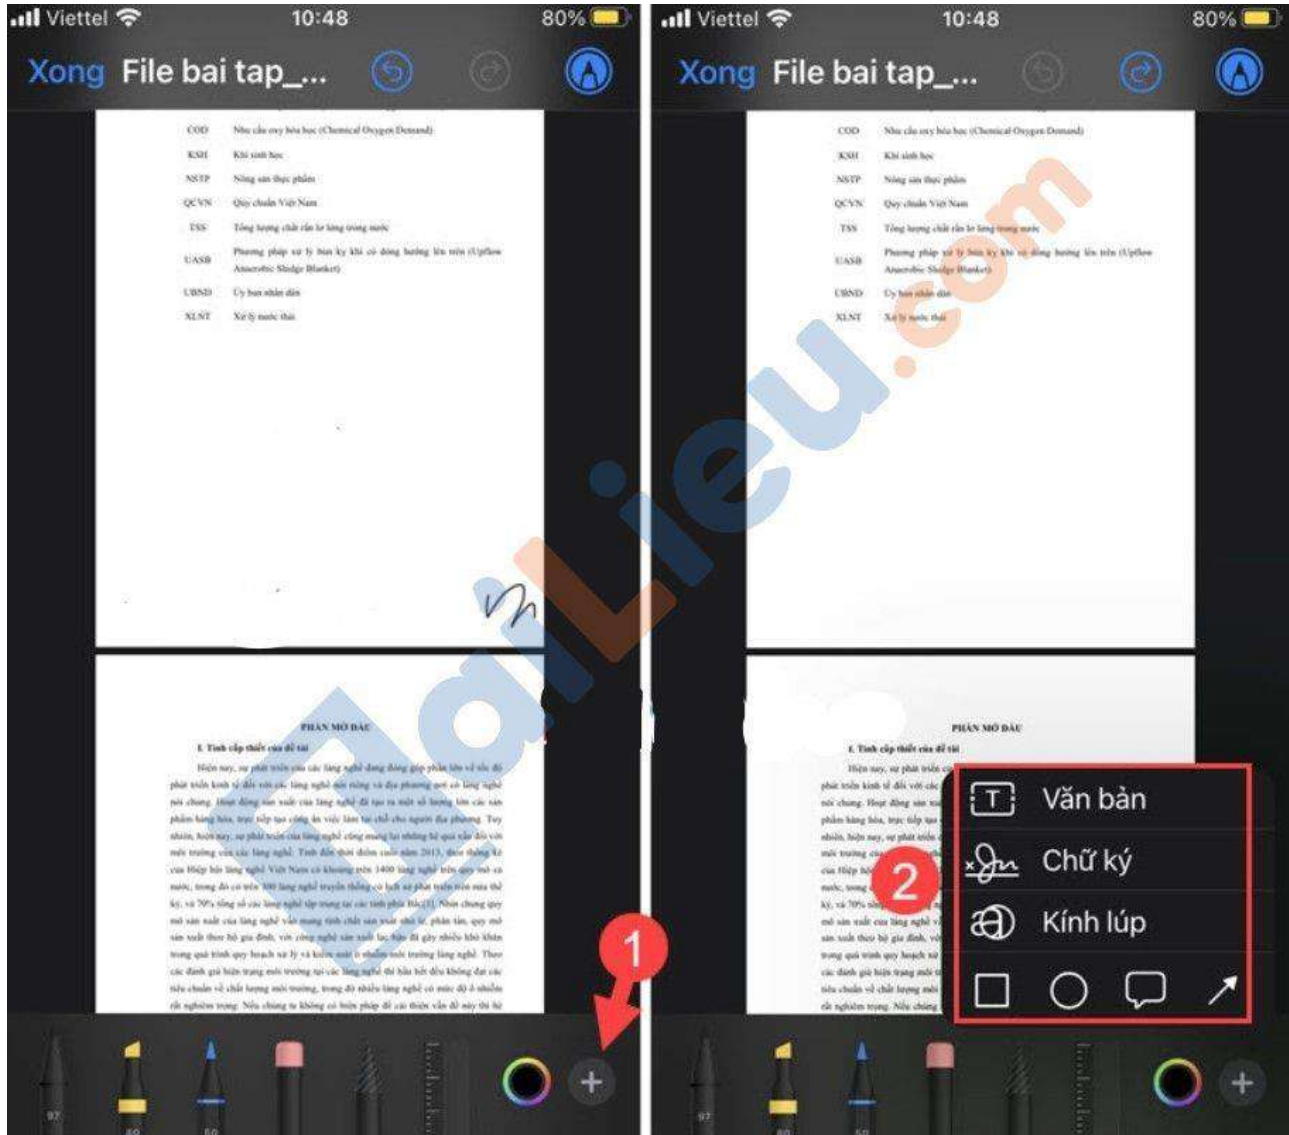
Viettel 10:48 80%

Xong File bai tap_...

COD Nhu cầu oxy hóa học (Chemical Oxygen Demand)
KSH Khí sinh học
NSTP Nông sản thực phẩm
QCVN Quy chuẩn Việt Nam
TSS Tổng lượng chất rắn lơ lửng trong nước
UASB Phương pháp xử lý bùn kỵ khí có dòng hướng lên trên (Upflow Anaerobic Sludge Blanket)
UBND Ủy ban nhân dân
XLNT Xử lý nước thải

PHẦN MỞ ĐẦU
1. Tính cấp thiết của đề tài

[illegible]

1

Viettel 10:48 80%

Xong File bai tap_...

COD Nhu cầu oxy hóa học (Chemical Oxygen Demand)
KSH Khí sinh học
NSTP Nông sản thực phẩm
QCVN Quy chuẩn Việt Nam
TSS Tổng lượng chất rắn lơ lửng trong nước
UASB Phương pháp xử lý bùn kỵ khí có dòng hướng lên trên (Upflow Anaerobic Sludge Blanket)
UBND Ủy ban nhân dân
XLNT Xử lý nước thải

PHẦN MỞ ĐẦU
1. Tính cấp thiết của đề tài

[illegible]

Văn bản
Chữ ký
Kính lúp

2

TaiLieu.com